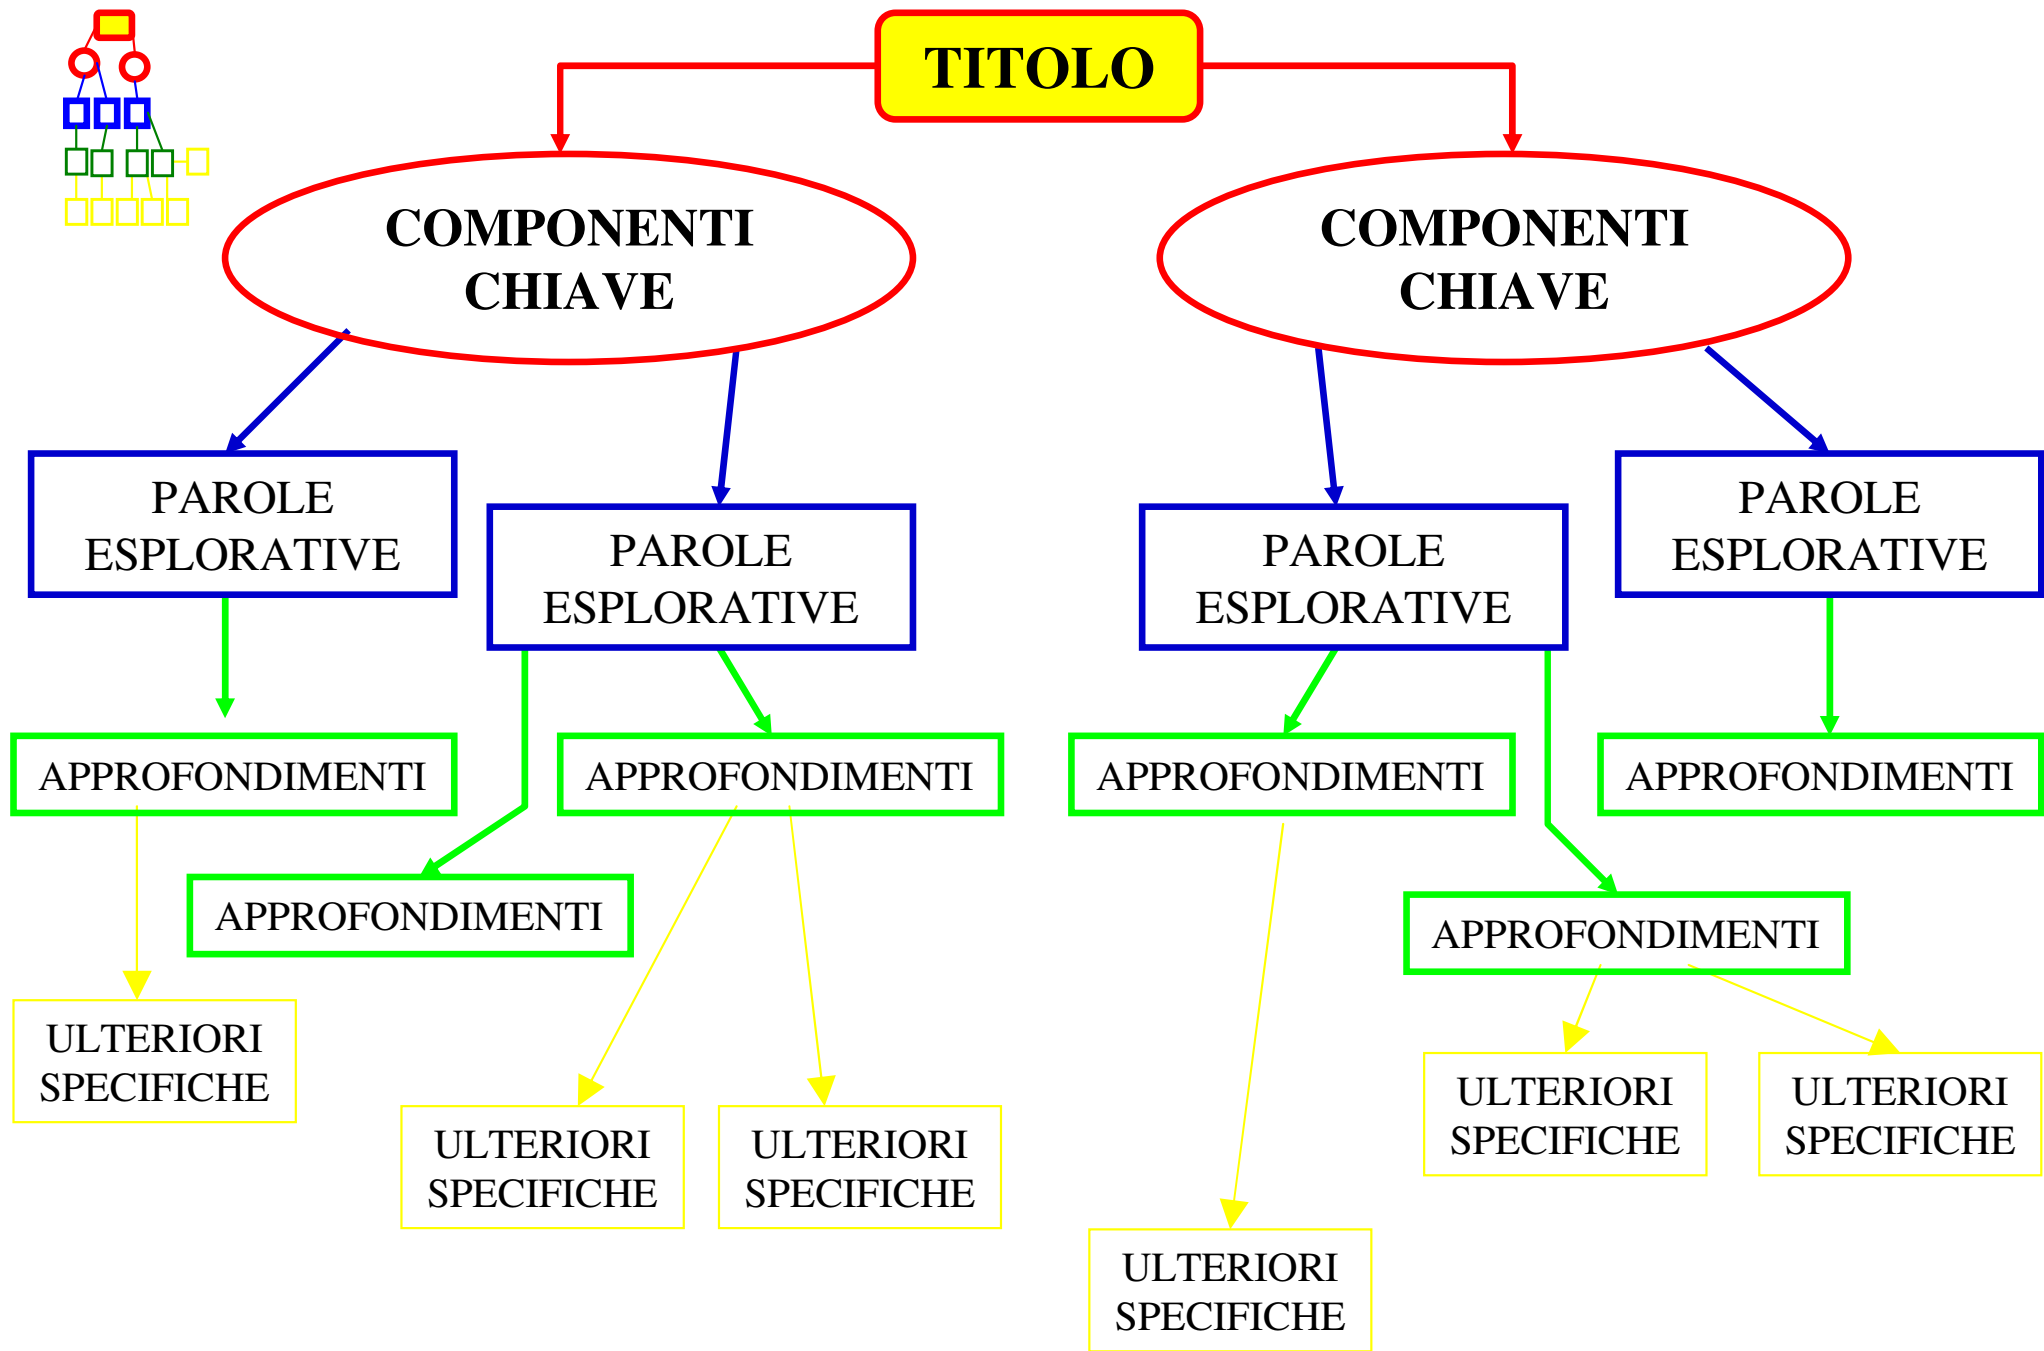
TITOLO

COMPONENTI CHIAVE

COMPONENTI CHIAVE

PAROLE ESPLORATIVE

PAROLE ESPLORATIVE

PAROLE ESPLORATIVE

PAROLE ESPLORATIVE

APPROFONDIMENTI

APPROFONDIMENTI

APPROFONDIMENTI

APPROFONDIMENTI

APPROFONDIMENTI

APPROFONDIMENTI

ULTERIORI SPECIFICHE

ULTERIORI SPECIFICHE

ULTERIORI SPECIFICHE

ULTERIORI SPECIFICHE

ULTERIORI SPECIFICHE

ULTERIORI SPECIFICHE